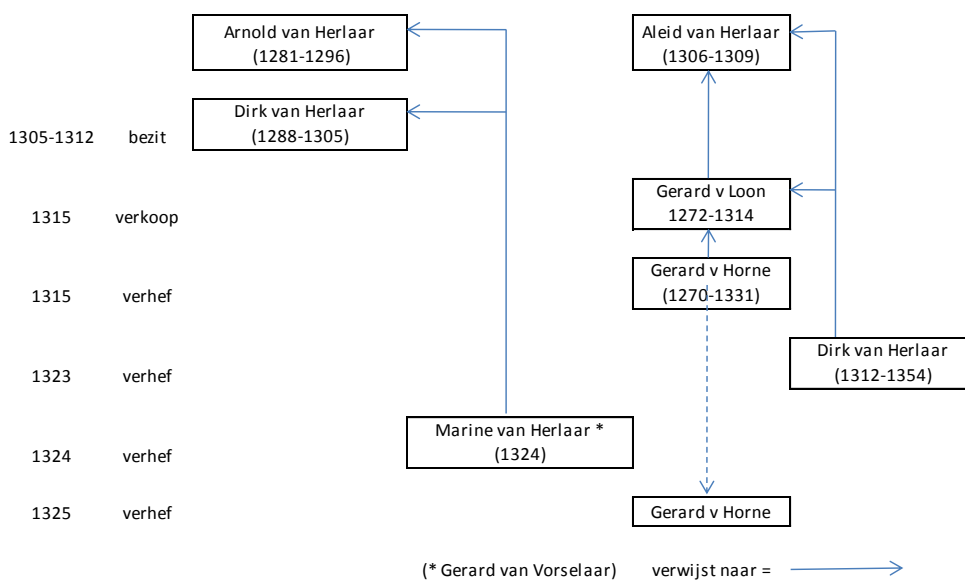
Arnold van Herlaar
(1281-1296)

Aleid van Herlaar
(1306-1309)

1305-1312 bezit

Dirk van Herlaar
(1288-1305)

1315 verkoop

Gerard v Loon
1272-1314

1315 verhef

Gerard v Horne
(1270-1331)

1323 verhef

Dirk van Herlaar
(1312-1354)

1324 verhef

Marine van Herlaar *
(1324)

1325 verhef

Gerard v Horne

(* Gerard van Vorselaar) verwijst naar =